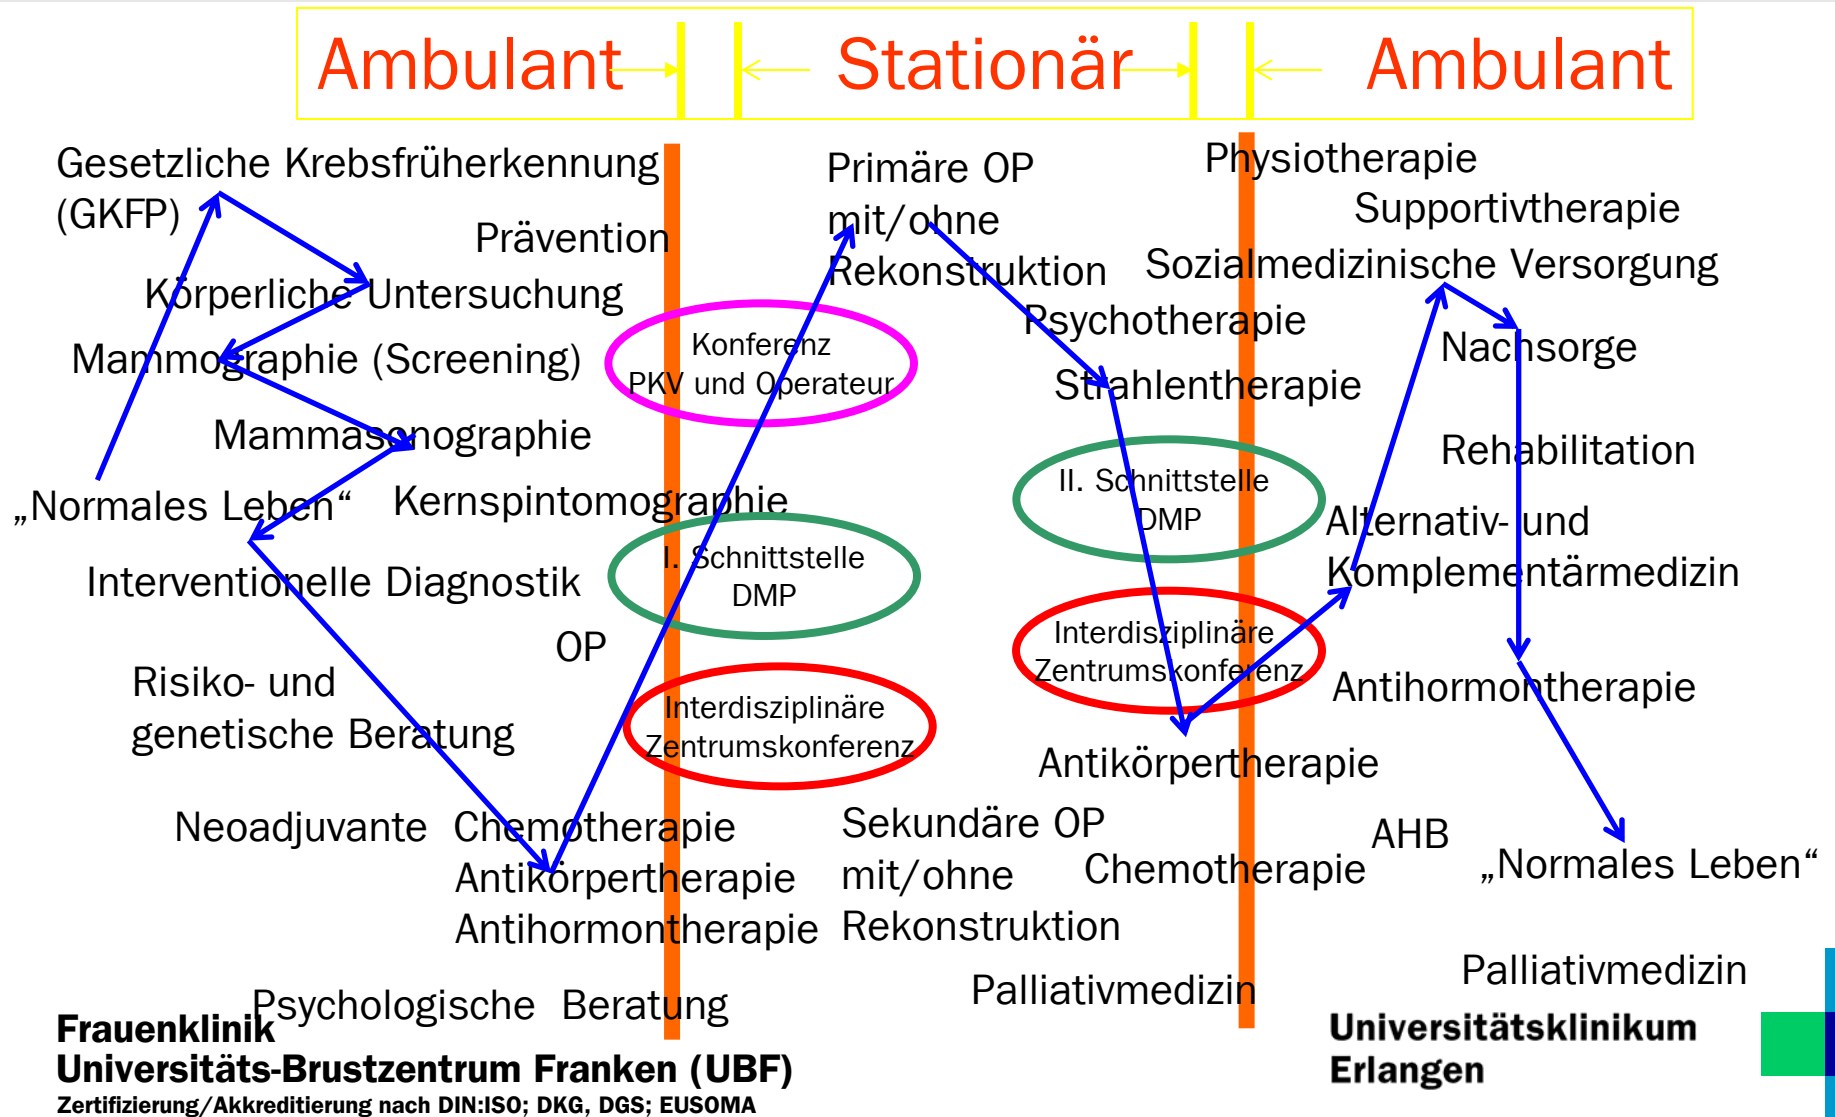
Ambulant | ← Stationär → | ← Ambulant

Gesetzliche Krebsfrüherkennung (GKFP)

Prävention

Körperliche Untersuchung

Mammographie (Screening)

Mammasonographie

„Normales Leben“

Kernspintomographie

Interventionelle Diagnostik

OP

Risiko- und genetische Beratung

Neoadjuvante Chemotherapie Antikörpertherapie Antihormontherapie

Psychologische Beratung

Konferenz PKV und Operateur

I. Schnittstelle DMP

Interdisziplinäre Zentrumskonferenz

Primäre OP mit/ohne Rekonstruktion

Psychotherapie

Strahlentherapie

II. Schnittstelle DMP

Interdisziplinäre Zentrumskonferenz

Antikörpertherapie

Sekundäre OP mit/ohne Rekonstruktion

Chemotherapie

Palliativmedizin

Physiotherapie

Supportivtherapie

Sozialmedizinische Versorgung

Nachsorge

Rehabilitation

Alternativ- und Komplementärmedizin

Antihormontherapie

AHB

„Normales Leben“

Palliativmedizin

Frauenklinik
Universitäts-Brustzentrum Franken (UBF)
Zertifizierung/Akkreditierung nach DIN:ISO; DKG, DGS; EUSOMA

Universitätsklinikum Erlangen